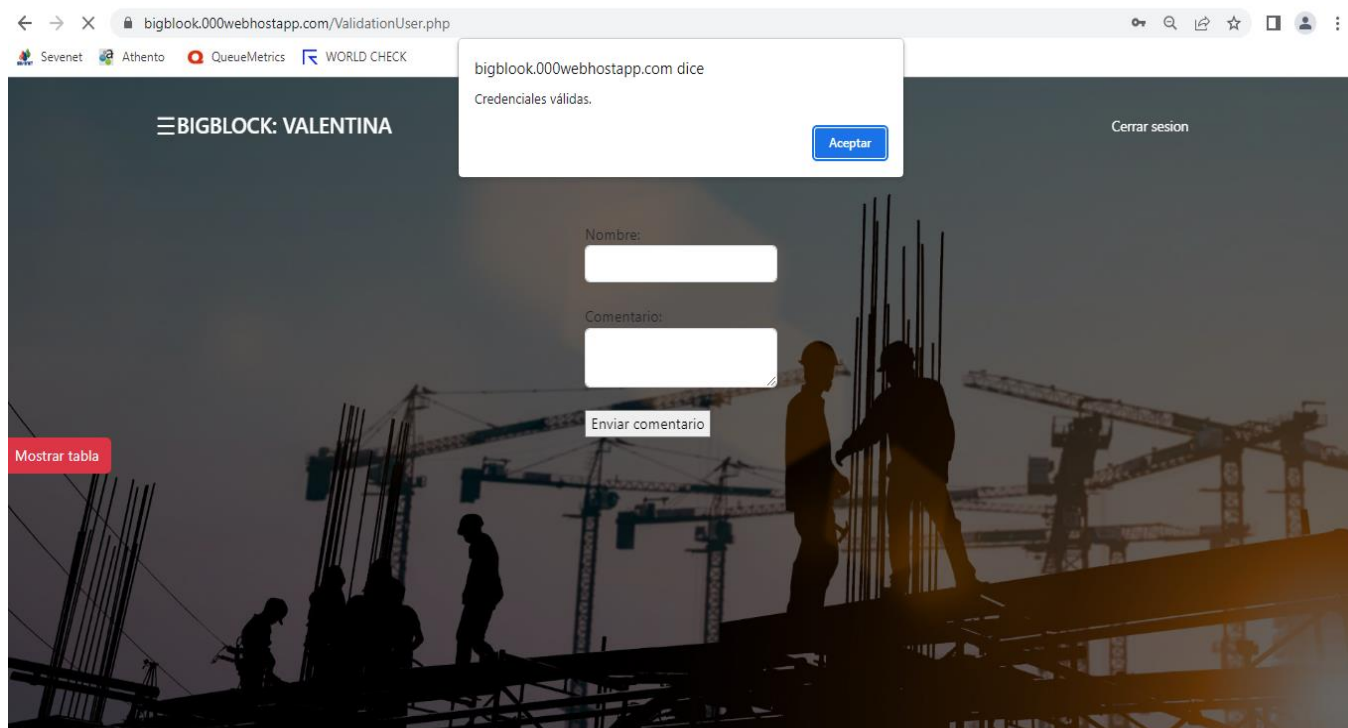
bigblook.000webhostapp.com/ValidationUser.php

Sevenet Athento QueueMetrics WORLD CHECK

bigblook.000webhostapp.com dice

Credenciales válidas.

Aceptar

☰BIGBLOCK: VALENTINA

Cerrar sesion

Nombre:

Comentario:

Enviar comentario

Mostrar tabla